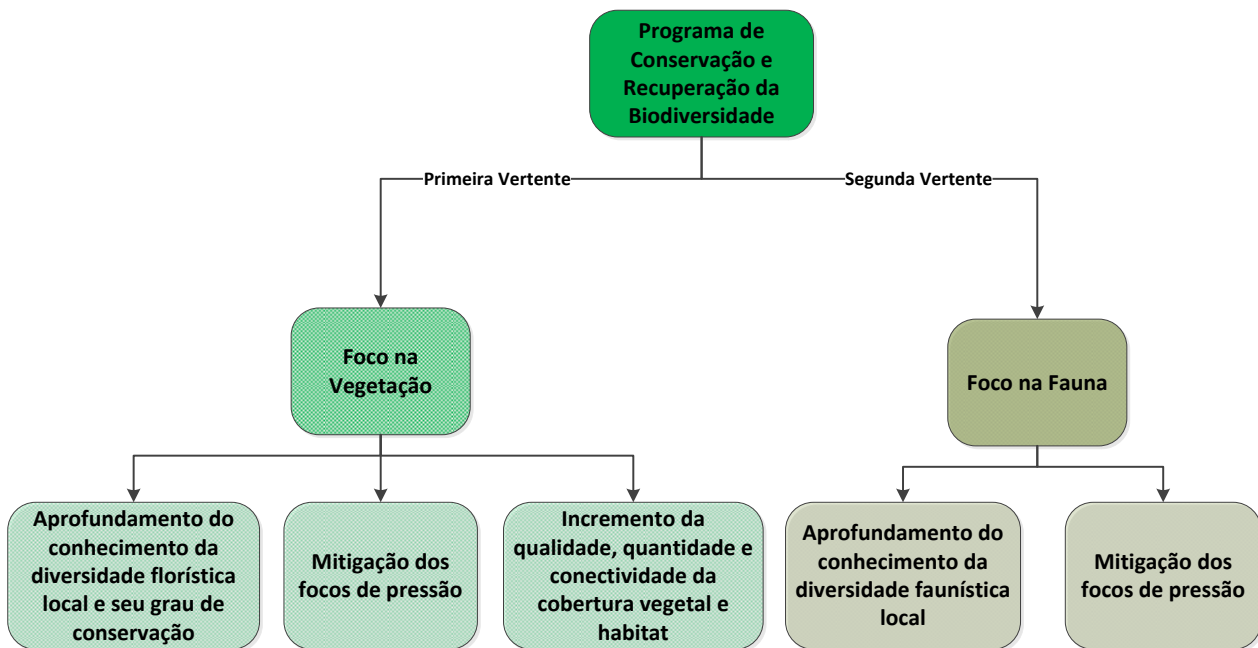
Programa de Conservação e Recuperação da Biodiversidade

Primeira Vertente

Segunda Vertente

Foco na Vegetação

Foco na Fauna

Aprofundamento do conhecimento da diversidade florística local e seu grau de conservação

Mitigação dos focos de pressão

Incremento da qualidade, quantidade e conectividade da cobertura vegetal e habitat

Aprofundamento do conhecimento da diversidade faunística local

Mitigação dos focos de pressão